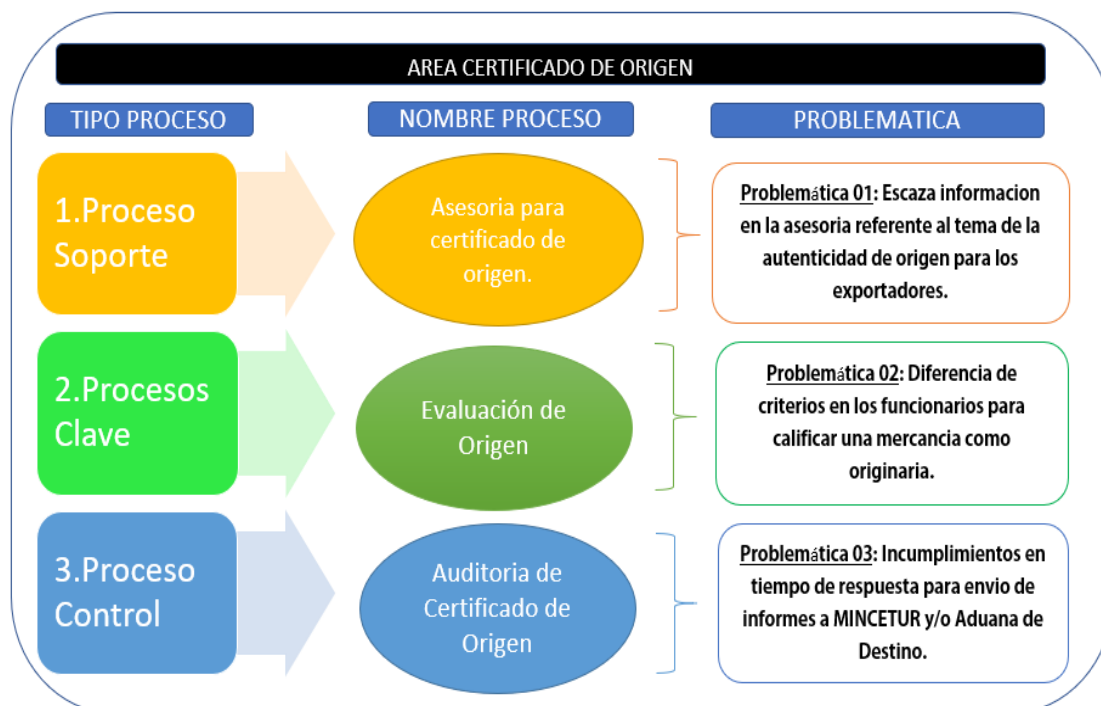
AREA CERTIFICADO DE ORIGEN

TIPO PROCESO

NOMBRE PROCESO

PROBLEMATICA

1.Proceso Soporte

Asesoria para certificado de origen.

Problemática 01: Escaza informacion en la asesoria referente al tema de la autenticidad de origen para los exportadores.

2.Procesos Clave

Evaluación de Origen

Problemática 02: Diferencia de criterios en los funcionarios para calificar una mercancia como originaria.

3.Proceso Control

Auditoria de Certificado de Origen

Problemática 03: Incumplimientos en tiempo de respuesta para envio de informes a MINCETUR y/o Aduana de Destino.